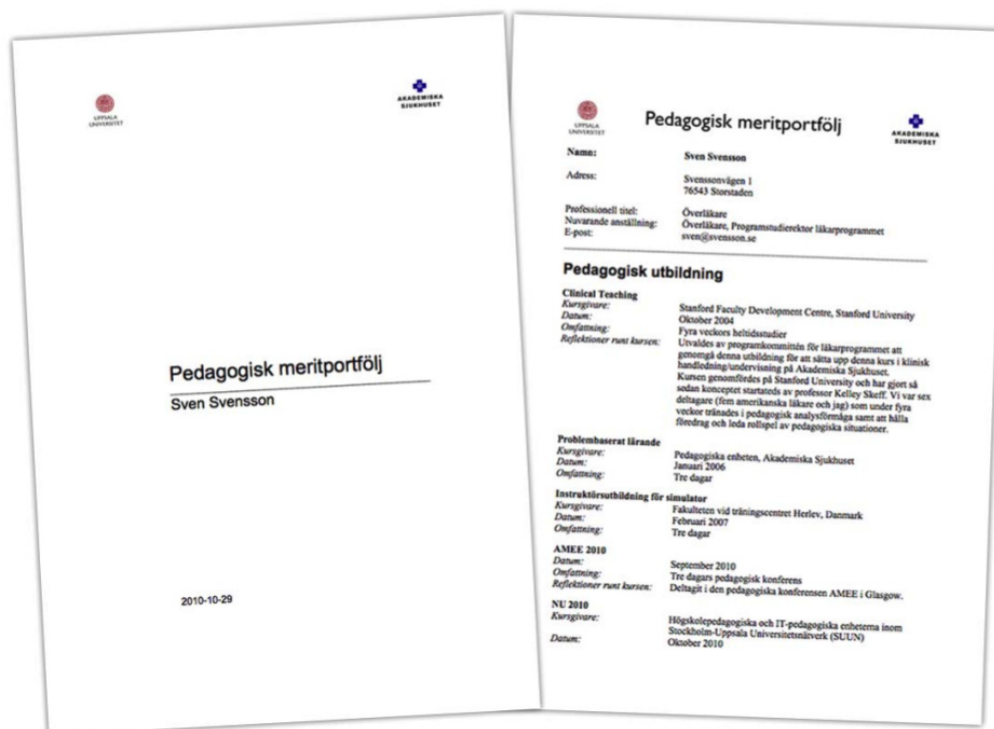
UPPSALA UNIVERSITET

AKADEMISKA SJUKHUSET

Pedagogisk meritportfölj

Sven Svensson

2010-10-29

UPPSALA UNIVERSITET

Pedagogisk meritportfölj

AKADEMISKA SJUKHUSET

Namn: Sven Svensson

Adress: Svenssonvägen 1
76543 Storstaden

Professionell titel: Överläkare
Nuvarande anställning: Överläkare, Programstudierektor läkarprogrammet
E-post: sven@svensson.se

Pedagogisk utbildning

Clinical Teaching
Kursgivare: Stanford Faculty Development Centre, Stanford University
Datum: Oktober 2004
Omfattning: Fyra veckors heltidsstudier
Reflektioner runt kursen: Utvaldes av programkommittén för läkarprogrammet att genomgå denna utbildning för att sätta upp denna kurs i klinisk handledning/undervisning på Akademiska Sjukhuset. Kursen genomfördes på Stanford University och har gjort så sedan konceptet startades av professor Kelley Skeff. Vi var sex deltagare (fem amerikanska läkare och jag) som under fyra veckor tränades i pedagogisk analysförmåga samt att hålla föredrag och leda rollspel av pedagogiska situationer.

Problembaserat lärande
Kursgivare: Pedagogiska enheten, Akademiska Sjukhuset
Datum: Januari 2006
Omfattning: Tre dagar

Instruktörsutbildning för simulator
Kursgivare: Fakulteten vid träningscentret Herlev, Danmark
Datum: Februari 2007
Omfattning: Tre dagar

AMEE 2010
Datum: September 2010
Omfattning: Tre dagars pedagogisk konferens
Reflektioner runt kursen: Deltagit i den pedagogiska konferensen AMEE i Glasgow.

NU 2010
Kursgivare: Högskolepedagogiska och IT-pedagogiska enheterna inom Stockholm-Uppsala Universitetsnätverk (SUUN)
Datum: Oktober 2010